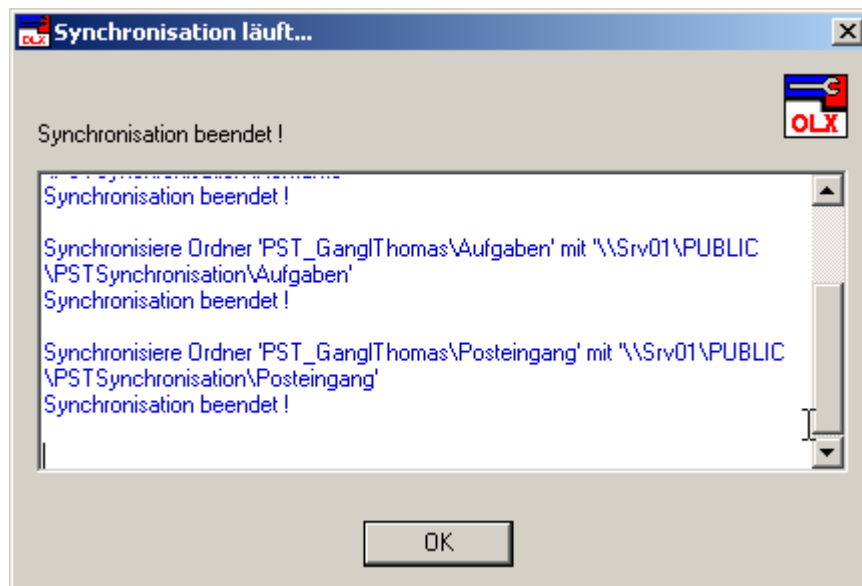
Synchronisation läuft...

OLX

Synchronisation beendet !

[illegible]
Synchronisation beendet !

Synchronisiere Ordner 'PST_GanglThomas\Aufgaben' mit "\\Srv01\PUBLIC\PSTSynchronisation\Aufgaben'
Synchronisation beendet !

Synchronisiere Ordner 'PST_GanglThomas\Posteingang' mit "\\Srv01\PUBLIC\PSTSynchronisation\Posteingang'
Synchronisation beendet !

OK